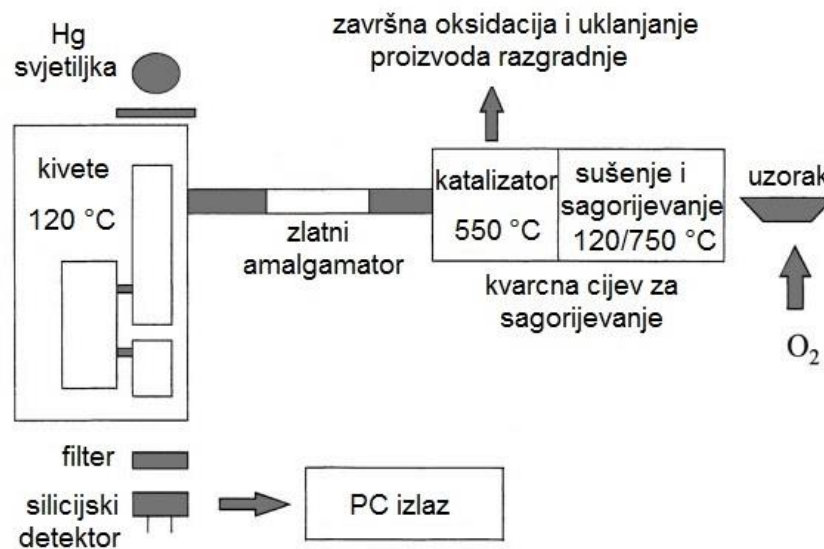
Hg svjetiljka

završna oksidacija i uklanjanje proizvoda razgradnje

kivete
120 °C

zlatni amalgamator

katalizator
550 °C

sušenje i sagorijevanje
120/750 °C

uzorak

kvarcna cijev za sagorijevanje

$O_2$

filter

silicijski detektor

PC izlaz